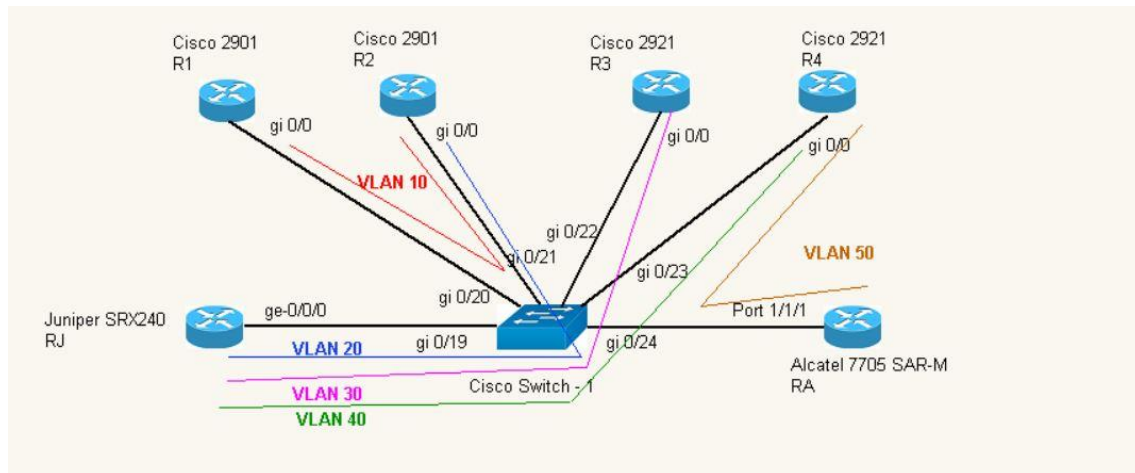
Cisco 2901
R1

Cisco 2901
R2

Cisco 2921
R3

Cisco 2921
R4

gi 0/0

gi 0/0

gi 0/0

gi 0/0

VLAN 10

gi 0/22

gi 0/21

gi 0/23

VLAN 50

gi 0/20

Juniper SRX240
RJ

ge-0/0/0

Port 1/1/1

VLAN 20

gi 0/19

gi 0/24

Alcatel 7705 SAR-M
RA

VLAN 30

Cisco Switch - 1

VLAN 40